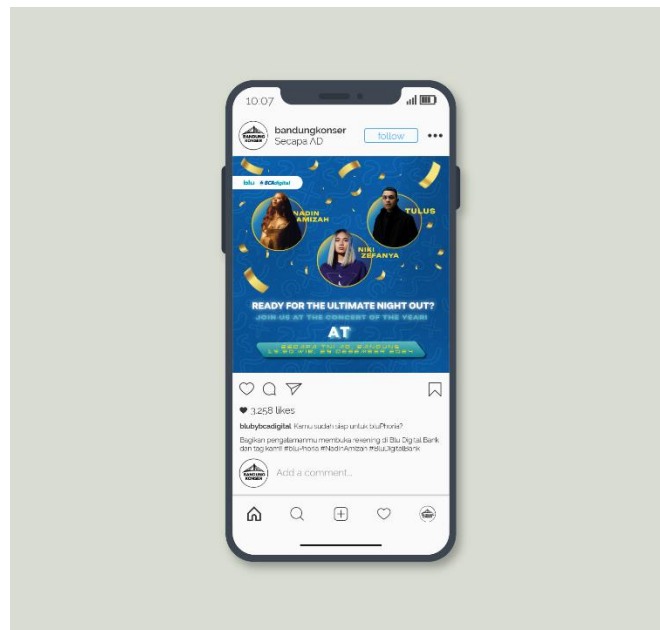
10:07

bandungkonser
Secapa AD
follow
•••

blu | BCAdigital

NADIN AMIZAH
TULUS
NIKI ZEFANYA

READY FOR THE ULTIMATE NIGHT OUT?
JOIN US AT THE CONCERT OF THE YEAR!
AT
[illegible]
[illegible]

3,258 likes

blubybcadigital Kamu sudah siap untuk bluPhoria?

Bagikan pengalamanmu membuka rekening di Blu Digital Bank dan tag kami! #blu-Phoria #NadinAmizah #bluDigitalBank

Add a comment...